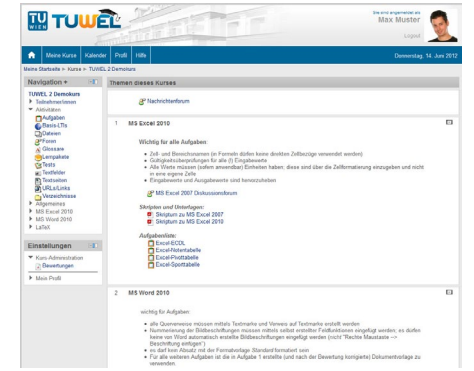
TU WIEN TUWEL

Sie sind angemeldet als
Max Muster
Logout

Meine Kurse | Kalender | Profil | Hilfe

Donnerstag, 14. Juni 2012

Meine Startseite » Kurse » TUWEL 2 Demokurs

Navigation

TUWEL 2 Demokurs
Teilnehmer/innen
Aktivitäten
Aufgaben
Basis-LTIs
Dateien
Foren
Glossare
Lernpakete
Tests
Textfelder
Textseiten
URLs/Links
Verzeichnisse
Allgemeines
MS Excel 2010
MS Word 2010
LaTeX

Einstellungen

Kurs-Administration
Bewertungen
Mein Profil

Themen dieses Kurses

Nachrichtenforum

1 MS Excel 2010

Wichtig für alle Aufgaben:

- Zell- und Bereichsnamen (in Formeln dürfen keine direkten Zellbezüge verwendet werden)
- Gültigkeitsüberprüfungen für alle (!) Eingabewerte
- Alle Werte müssen (sofern anwendbar) Einheiten haben; diese sind über die Zellformatierung einzugeben und nicht in eine eigene Zelle
- Eingabewerte und Ausgabewerte sind hervorzuheben

MS Excel 2007 Diskussionsforum

Skripten und Unterlagen:
Skriptum zu MS Excel 2007
Skriptum zu MS Excel 2010

Aufgabenliste:
Excel-ECDL
Excel-Notentabelle
Excel-Pivottabelle
Excel-Sporttabelle

2 MS Word 2010

wichtig für Aufgaben

- alle Querverweise müssen mittels Textmarke und Verweis auf Textmarke erstellt werden
- Nummerierung der Bildbeschriftungen müssen mittels selbst erstellter Feldfunktionen eingefügt werden; es dürfen keine von Word automatisch erstellte Bildbeschriftungen eingefügt werden (nicht "Rechte Maustaste -> Beschriftung einfügen")
- es darf kein Absatz mit der Formatvorlage Standard formatiert sein
- Für alle weiteren Aufgaben ist die in Aufgabe 1 erstellte (und nach der Bewertung korrigierte) Dokumentvorlage zu verwenden